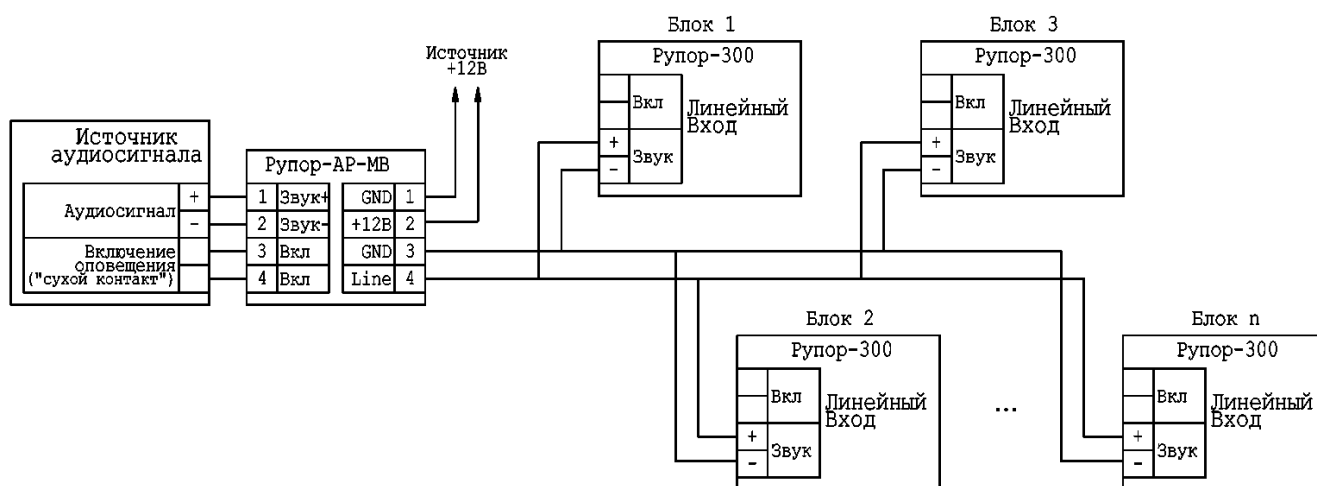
Блок 1
Рупор-300
Вкл
Линейный Вход
+
−
Звук

Блок 3
Рупор-300
Вкл
Линейный Вход
+
−
Звук

Источник +12В

Источник аудиосигнала
Аудиосигнал
+
−
Включение оповещения ("сухой контакт")

Рупор-АР-МВ
1 Звук+
2 Звук-
3 Вкл
4 Вкл
GND 1
+12В 2
GND 3
Line 4

Блок 2
Рупор-300
Вкл
Линейный Вход
+
-
Звук

...

Блок n
Рупор-300
Вкл
Линейный Вход
+
-
Звук